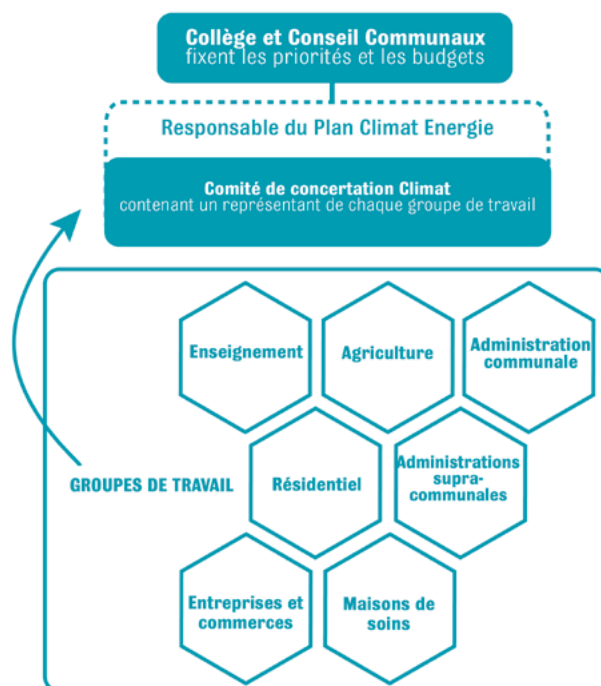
Collège et Conseil Communaux
fixent les priorités et les budgets

Responsable du Plan Climat Energie

Comité de concertation Climat
contenant un représentant de chaque groupe de travail

Enseignement

Agriculture

Administration communale

GROUPES DE TRAVAIL

Résidentiel

Administrations supra-communales

Entreprises et commerces

Maisons de soins